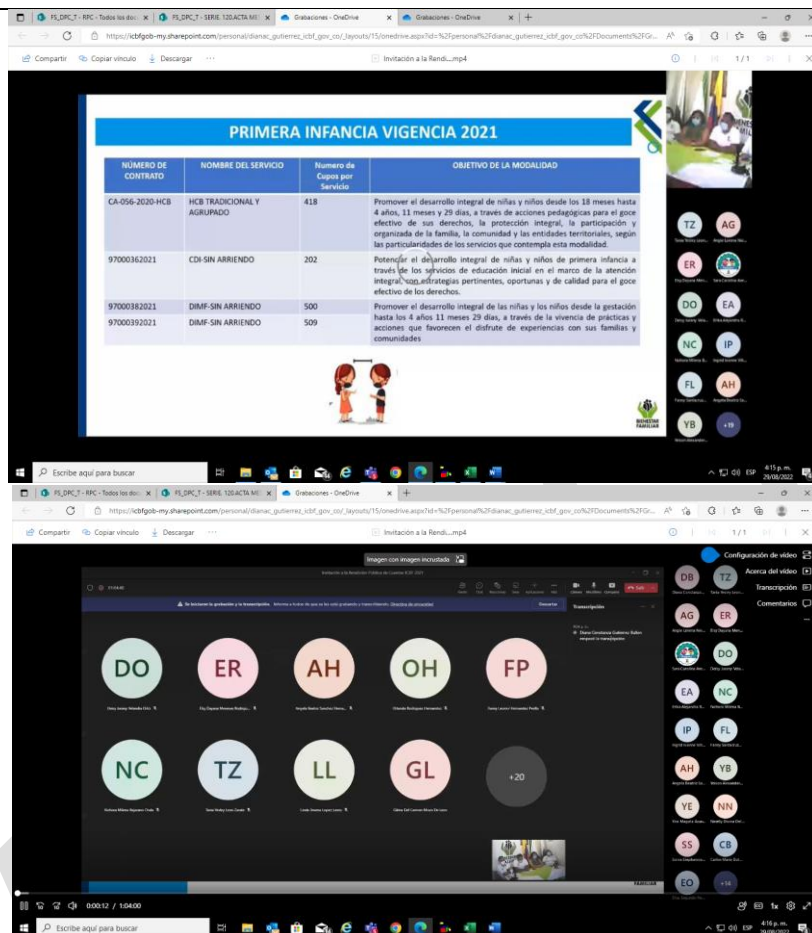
FS_DPC_T - RPC - Todos los doc | FS_DPC_T - SERIE 120.ACTA MI | Grabaciones - OneDrive | Grabaciones - OneDrive

https://icbfgob-my.sharepoint.com/personal/dianac_gutierrez_icbf_gov_co/_layouts/15/onedrive.aspx?id=%2Fpersonal%2Fdianac_gutierrez_icbf_gov_co%2FDocuments%2FGr...

Compartir | Copiar vínculo | Descargar | ··· | Invitación a la Rendi....mp4 | 1 / 1

PRIMERA INFANCIA VIGENCIA 2021

| NÚMERO DE CONTRATO | NOMBRE DEL SERVICIO | Numero de Cupos por Servicio | OBJETIVO DE LA MODALIDAD |
|---|---|---|---|
| CA-056-2020-HCB | HCB TRADICIONAL Y AGRUPADO | 418 | Promover el desarrollo integral de niñas y niños desde los 18 meses hasta 4 años, 11 meses y 29 días, a través de acciones pedagógicas para el goce efectivo de sus derechos, la protección integral, la participación y organizada de la familia, la comunidad y las entidades territoriales, según las particularidades de los servicios que contempla esta modalidad. |
| 97000362021 | CDI-SIN ARRIENDO | 202 | Potenciar el desarrollo integral de niñas y niños de primera infancia a través de los servicios de educación inicial en el marco de la atención integral, con estrategias pertinentes, oportunas y de calidad para el goce efectivo de los derechos. |
| 97000382021 | DIMF-SIN ARRIENDO | 500 | Promover el desarrollo integral de las niñas y los niños desde la gestación hasta los 4 años 11 meses 29 días, a través de la vivencia de prácticas y acciones que favorecen el disfrute de experiencias con sus familias y comunidades |
| 97000392021 | DIMF-SIN ARRIENDO | 509 | |

BIENESTAR FAMILIAR

TZ AG ER DO EA NC IP FL AH YB +19

Escribe aquí para buscar | ESP | 4:15 p. m. 29/08/2022

FS_DPC_T - RPC - Todos los doc | FS_DPC_T - SERIE 120.ACTA MI | Grabaciones - OneDrive

https://icbfgob-my.sharepoint.com/personal/dianac_gutierrez_icbf_gov_co/_layouts/15/onedrive.aspx?id=%2Fpersonal%2Fdianac_gutierrez_icbf_gov_co%2FDocuments%2FGr...

Compartir | Copiar vínculo | Descargar | ··· | Invitación a la Rendi....mp4 | 1 / 1

Imagen con imagen incrustada

Configuración de video
Acerca del video
Transcripción
Comentarios

Se iniciaron la grabación y la transcripción. Informe a todos de que se les está grabando y transcribiendo. Directiva de privacidad | Descartar

Transcripción

Diana Constanza Gutiérrez Rubio empezó la transcripción

DO ER AH OH FP
NC TZ LL GL +20

DB TZ AG ER DO EA NC IP FL AH YB YE NN SS CB EO +14

0:00:12 / 1:04:00

Escribe aquí para buscar | ESP | 4:16 p. m. 29/08/2022